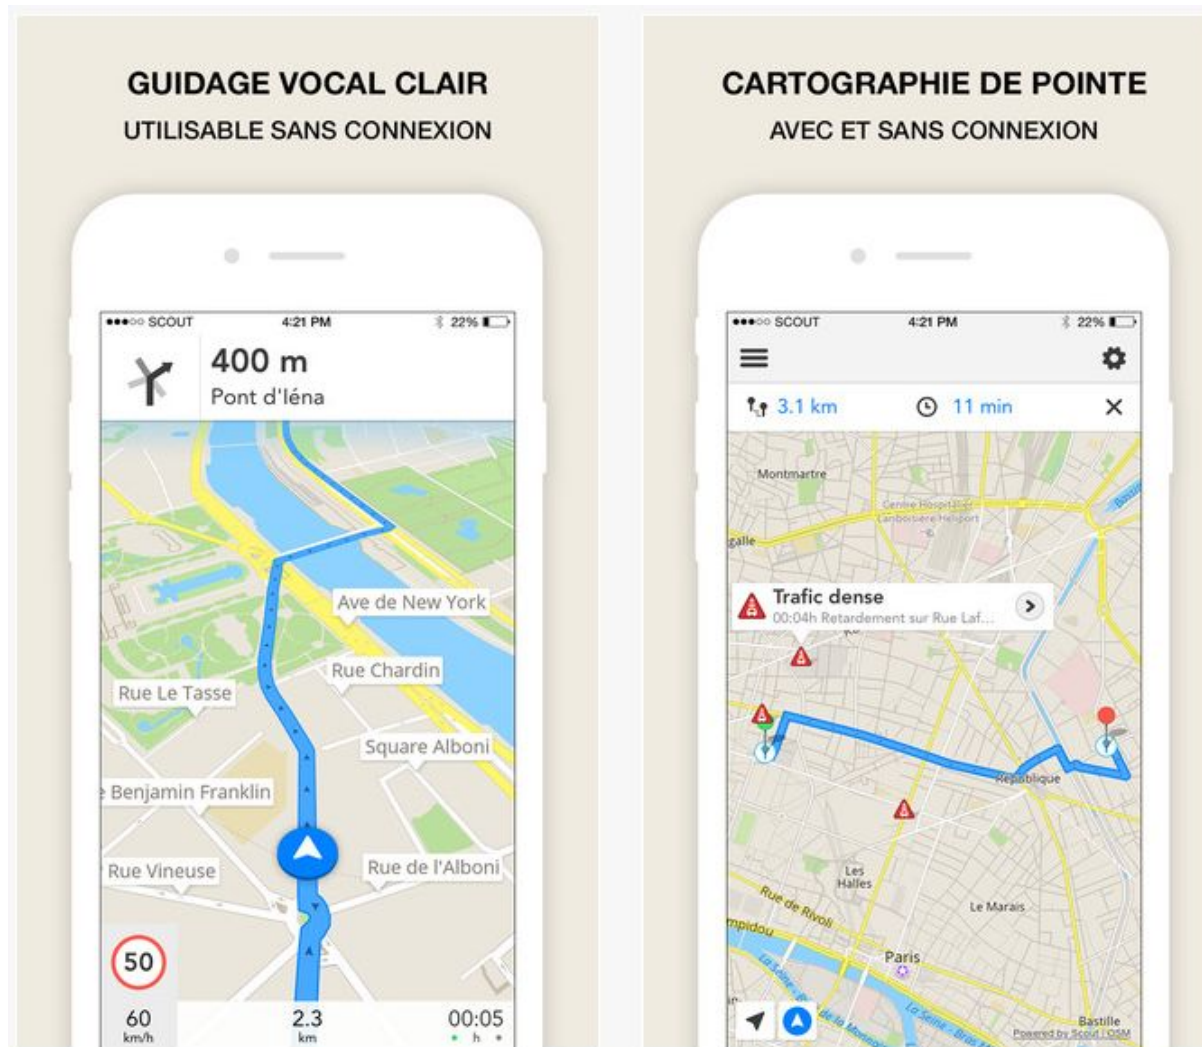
GUIDAGE VOCAL CLAIR
UTILISABLE SANS CONNEXION

●●●○○ SCOUT 4:21 PM 22%

400 m
Pont d'Iéna

Ave de New York
Rue Chardin
Rue Le Tasse
Square Alboni
Benjamin Franklin
Rue Vineuse
Rue de l'Alboni

50
60 km/h
2.3 km
00:05 h

CARTOGRAPHIE DE POINTE
AVEC ET SANS CONNEXION

●●●○○ SCOUT 4:21 PM 22%

3.1 km 11 min

Montmartre
Centre Hospitalier Lariboisière Héliport
galle
Trafic dense
00:04h Retardement sur Rue Laf...
République
Les Halles
Rue de Rivoli
Le Marais
mpidou
Paris
Bastille
Powered by Scout | OSM